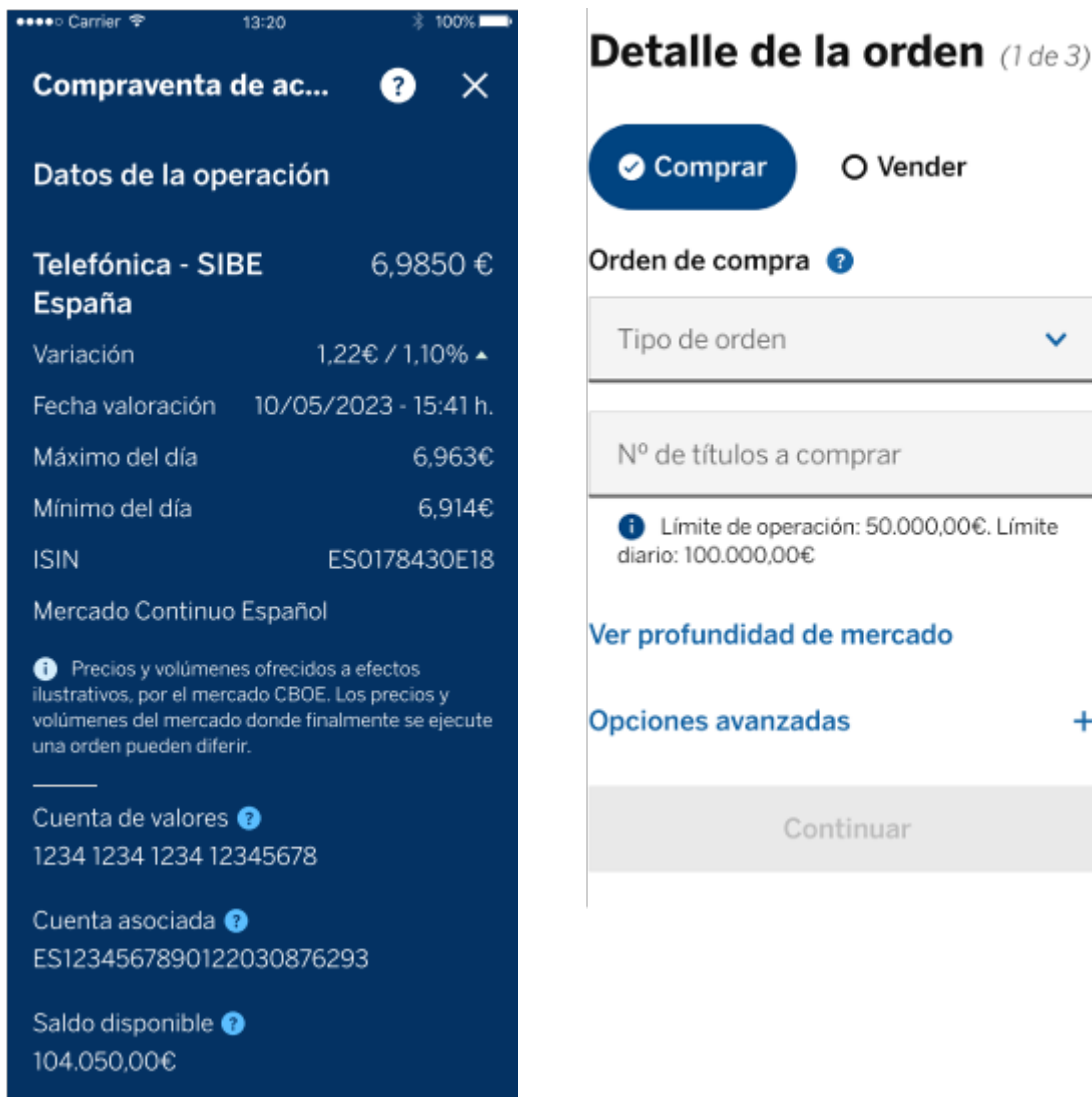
●●●●○ Carrier 13:20 100%

Compraventa de ac...

Datos de la operación

Telefónica - SIBE España 6,9850 €

Variación 1,22€ / 1,10%

Fecha valoración 10/05/2023 - 15:41 h.

Máximo del día 6,963€

Mínimo del día 6,914€

ISIN ES0178430E18

Mercado Continuo Español

Precios y volúmenes ofrecidos a efectos ilustrativos, por el mercado CBOE. Los precios y volúmenes del mercado donde finalmente se ejecute una orden pueden diferir.

Cuenta de valores
1234 1234 1234 12345678

Cuenta asociada
ES1234567890122030876293

Saldo disponible
104.050,00€

Detalle de la orden (1 de 3)

Comprar Vender

Orden de compra

Tipo de orden

Nº de títulos a comprar

Límite de operación: 50.000,00€. Límite diario: 100.000,00€

Ver profundidad de mercado

Opciones avanzadas +

Continuar